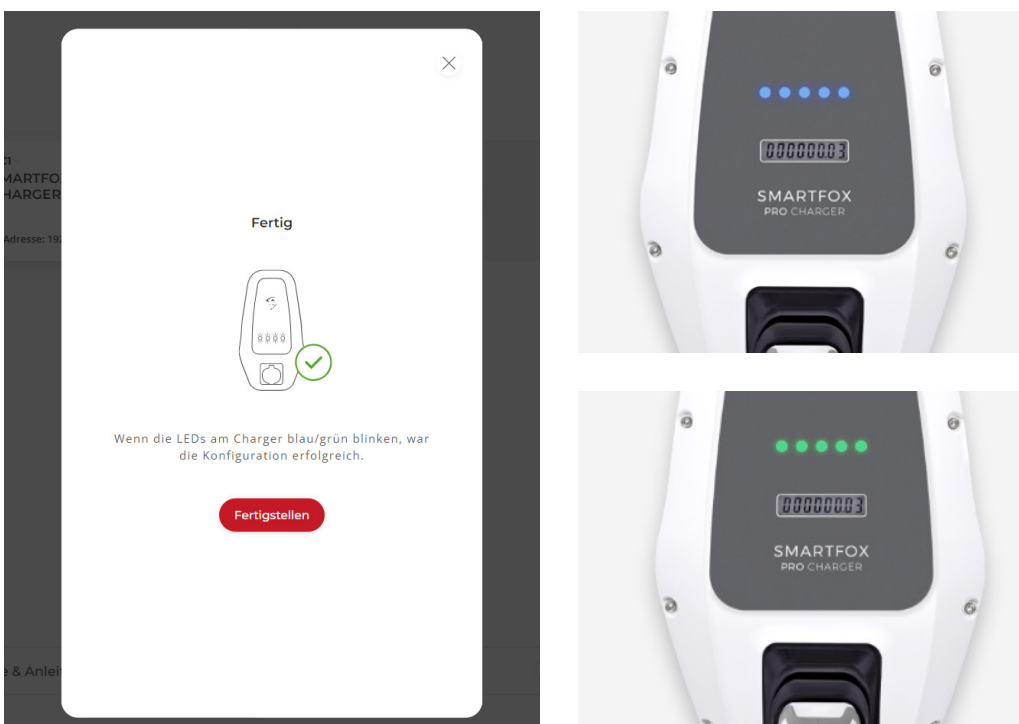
C1
MARTFOX
HARGER

Adresse: 192

e & Anleit

Fertig

Wenn die LEDs am Charger blau/grün blinken, war die Konfiguration erfolgreich.

Fertigstellen

00000003

SMARTFOX
PRO CHARGER

00000003

SMARTFOX
PRO CHARGER